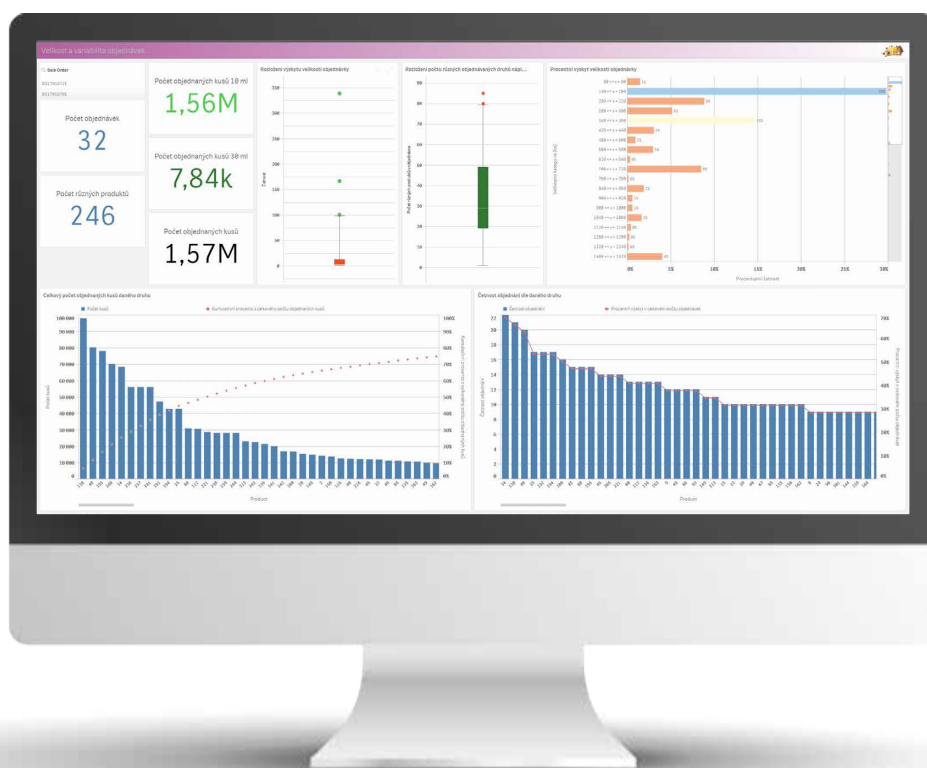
Velikost a variabilita objednávek

Date Order

Počet objednávek
32

Počet různých produktů
246

Počet objednaných kusů 10 ml
1,56M

Počet objednaných kusů 30 ml
7,84k

Počet objednaných kusů
1,57M

Rozložení výskytu velikosti objednávky

Rozložení počtu různých objednávaných druhů nápi...

Procentní výskyt velikosti objednávky

Celkový počet objednaných kusů daného druhu

Počet kusů

Kumulativní procento z celkového počtu objednaných kusů

100 000
90 000
80 000
70 000
60 000
50 000
40 000
30 000
20 000
10 000
0

100%
90%
80%
70%
60%
50%
40%
30%
20%
10%
0%

Product

Četnost objednání dle daného druhu

Četnost objednání

Procento objednávek z celkového počtu objednávek

22
20
18
16
14
12
10
8
6
4
2
0

70%
60%
50%
40%
30%
20%
10%
0%

Produkt

0%
5%
10%
15%
20%
25%
30%

Procentuální četnost